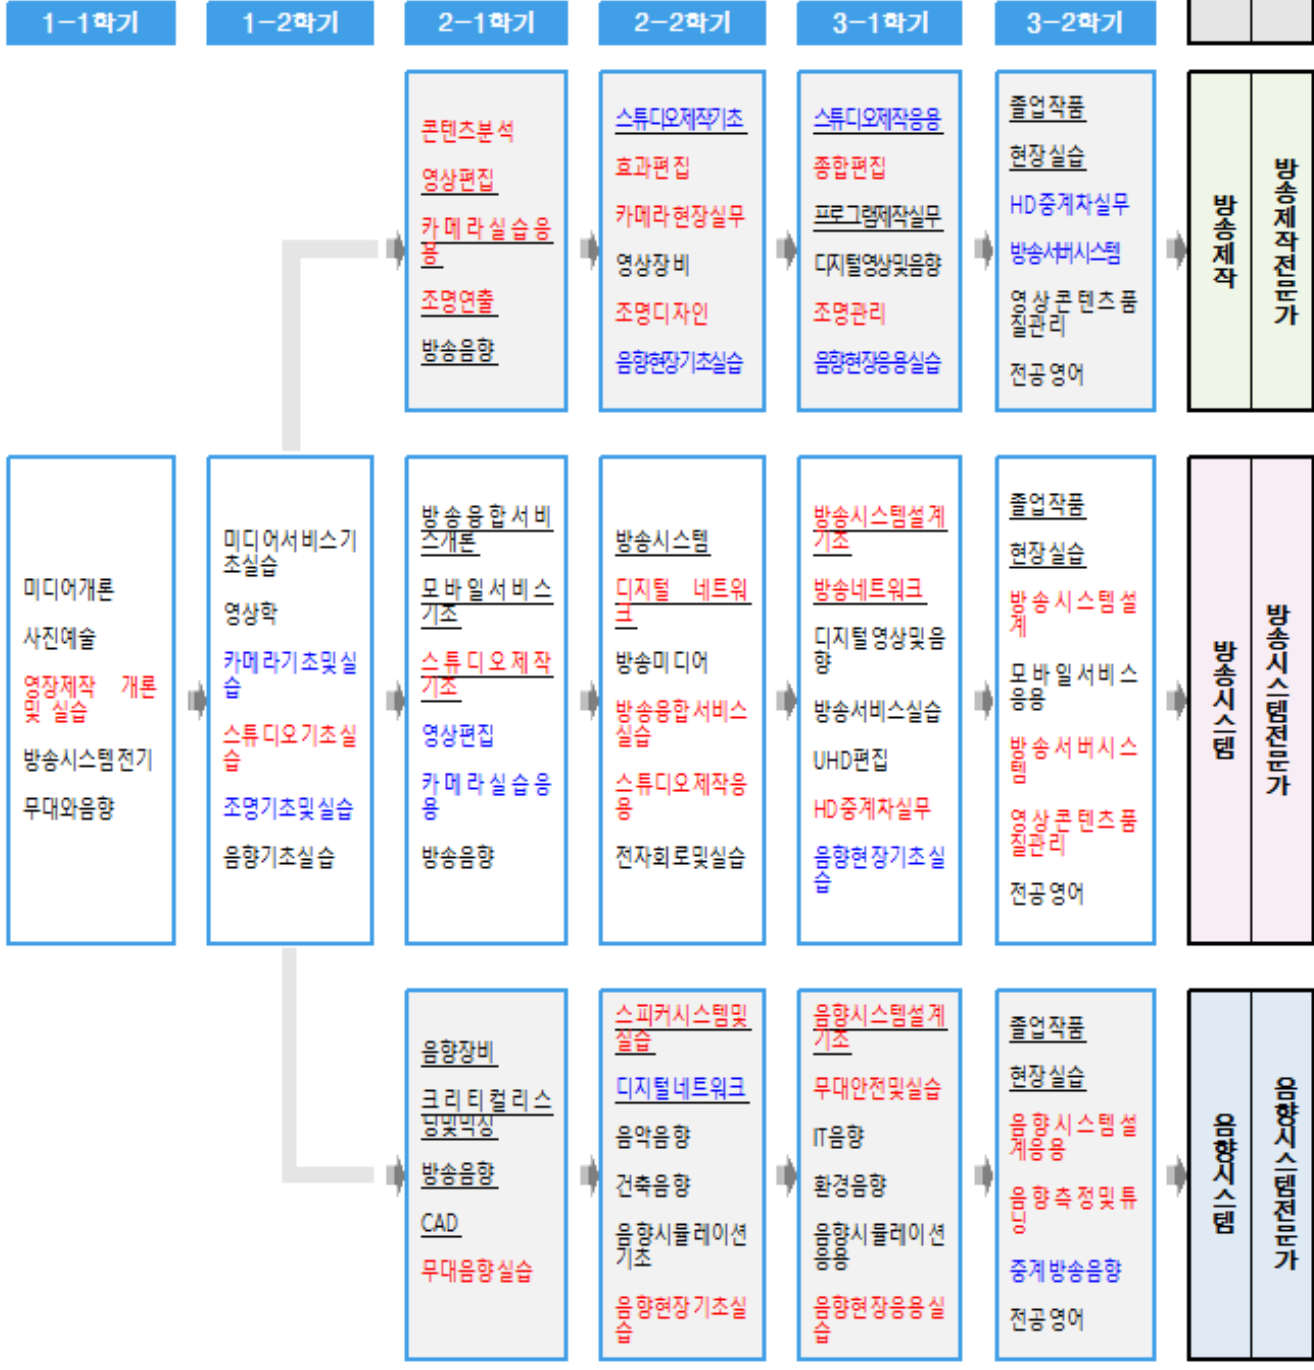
1-1학기

1-2학기

2-1학기

2-2학기

3-1학기

3-2학기

콘텐츠분석
영상편집
카메라실습응용
조명연출
방송음향

스튜디오제작기초
효과편집
카메라현장실무
영상장비
조명디자인
음향현장기초실습

스튜디오제작응용
종합편집
프로그램제작실무
디지털영상및음향
조명관리
음향현장응용실습

졸업작품
현장실습
HD중계차실무
방송서버시스템
영상콘텐츠품질관리
전공영어

방송제작

방송제작전문가

미디어개론
사진예술
영장제작 개론 및 실습
방송시스템전기
무대와음향

미디어서비스기초실습
영상학
카메라기초및실습
스튜디오기초실습
조명기초및실습
음향기초실습

방송융합서비스개론
모바일서비스기초
스튜디오제작기초
영상편집
카메라실습응용
방송음향

방송시스템
디지털 네트워크
방송미디어
방송융합서비스실습
스튜디오제작응용
전자회로및실습

방송시스템설계기초
방송네트워크
디지털영상및음향
방송서비스실습
UHD편집
HD중계차실무
음향현장기초실습

졸업작품
현장실습
방송시스템설계
모바일서비스응용
방송서버시스템
영상콘텐츠품질관리
전공영어

방송시스템

방송시스템전문가

음향장비
크리티컬리스닝및믹싱
방송음향
CAD
무대음향실습

스피커시스템및실습
디지털네트워크
음악음향
건축음향
음향시뮬레이션기초
음향현장기초실습

음향시스템설계기초
무대안전및실습
IT음향
환경음향
음향시뮬레이션응용
음향현장응용실습

졸업작품
현장실습
음향시스템설계응용
음향측정및튜닝
중계방송음향
전공영어

음향시스템

음향시스템전문가